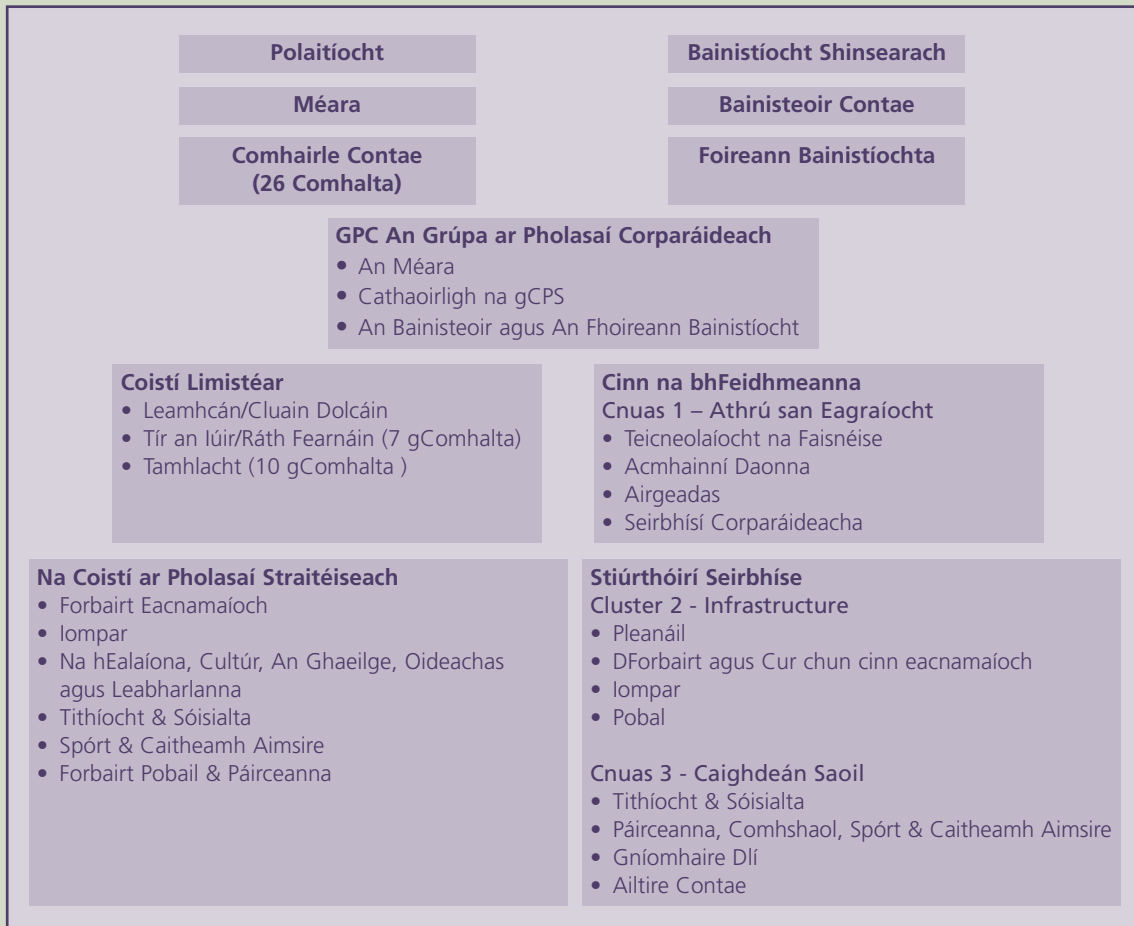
Polaitíocht

Méara

Comhairle Contae
(26 Comhalta)

Bainistíocht Shinsearach

Bainisteoir Contae

Foireann Bainistíochta

GPC An Grúpa ar Pholasaí Corparáideach
• An Méara
• Cathaoirligh na gCPS
• An Bainisteoir agus An Fhoireann Bainistíocht

Coistí Limistéar
• Leamhcán/Cluain Dolcáin
• Tír an Iúir/Ráth Fearnáin (7 gComhalta)
• Tamhlacht (10 gComhalta )

Cinn na bhFeidhmeanna
Cnuas 1 – Athrú san Eagraíocht
• Teicneolaíocht na Faisnéise
• Acmhainní Daonna
• Airgeadas
• Seirbhísí Corparáideacha

Na Coistí ar Pholasaí Straitéiseach
• Forbairt Eacnamaíoch
• Iompar
• Na hEalaíona, Cultúr, An Ghaeilge, Oideachas agus Leabharlanna
• Tithíocht & Sóisialta
• Spórt & Caitheamh Aimsire
• Forbairt Pobail & Páirceanna

Stiúrthóirí Seirbhíse
Cluster 2 - Infrastructure
• Pleanáil
• DForbairt agus Cur chun cinn eacnamaíoch
• Iompar
• Pobal

Cnuas 3 - Caighdeán Saoil
• Tithíocht & Sóisialta
• Páirceanna, Comhshaol, Spórt & Caitheamh Aimsire
• Gníomhaire Dlí
• Ailtire Contae